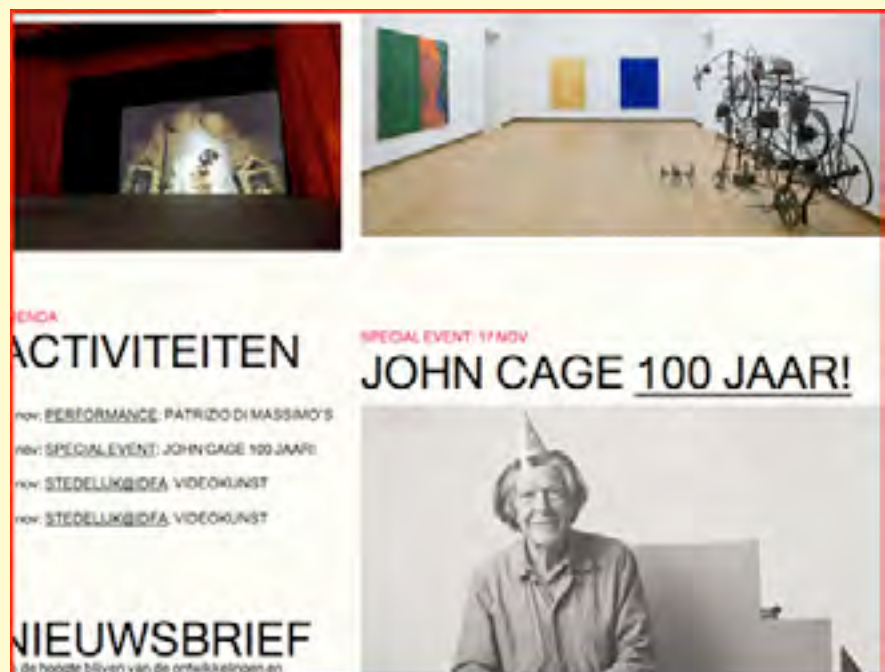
ENDA
ACTIVITEITEN

nov: PERFORMANCE: PATRIZIO DI MASSIMO'S

nov: SPECIAL EVENT: JOHN CAGE 100 JAAR!

nov: STEDELIJK@IDFA: VIDEOKUNST

nov: STEDELIJK@IDFA: VIDEOKUNST

NIEUWSBRIEF
de hoogte blijven van de ontwikkelingen en

SPECIAL EVENT: 17 NOV
JOHN CAGE 100 JAAR!